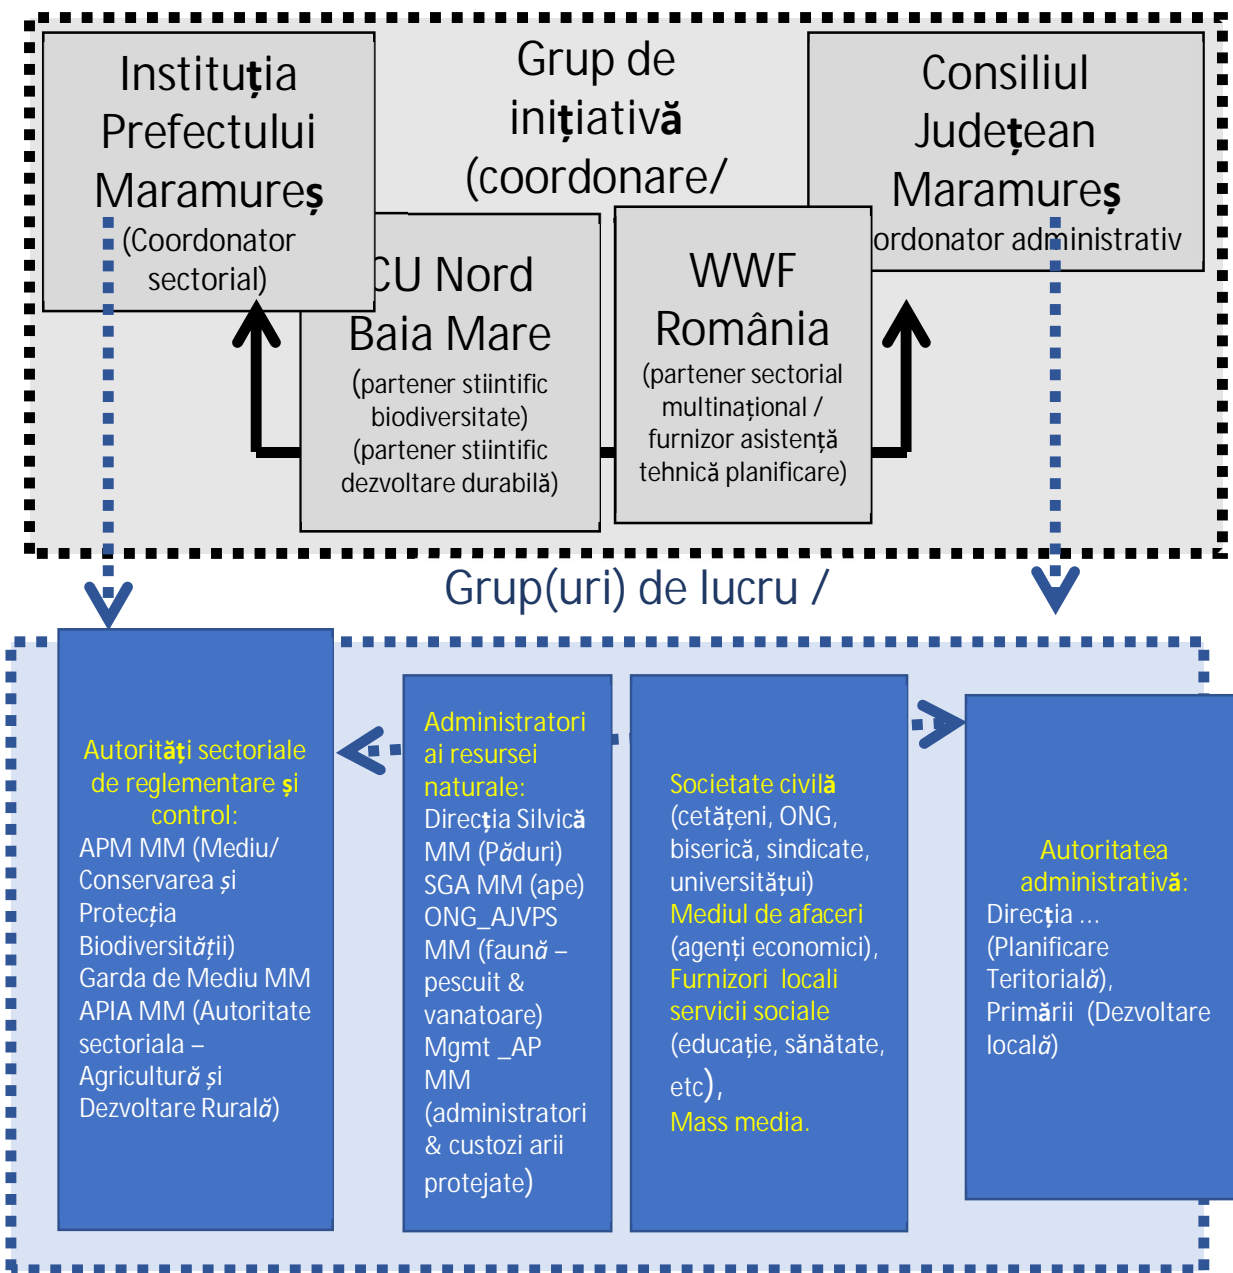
Instituția Prefectului Maramureș
(Coordonator sectorial)

Grup de inițiativă (coordonare/

Consiliul Județean Maramureș
ordonator administrativ

CU Nord Baia Mare
(partener stiintific biodiversitate)
(partener stiintific dezvoltare durabilă)

WWF România
(partener sectorial multinațional / furnizor asistență tehnică planificare)

Grup(uri) de lucru /

Autorități sectoriale de reglementare și control:
APM MM (Mediu/ Conservarea și Protecția Biodiversității)
Garda de Mediu MM
APIA MM (Autoritate sectoriala – Agricultură și Dezvoltare Rurală)

Administratori ai resursei naturale:
Direcția Silvică MM (Păduri)
SGA MM (ape)
ONG_AJVPS MM (faună – pescuit & vanatoare)
Mgmt _AP MM (administratori & custozi arii protejate)

Societate civilă (cetățeni, ONG, biserică, sindicate, universitățui)
Mediul de afaceri (agenți economici),
Furnizori locali servicii sociale (educație, sănătate, etc),
Mass media.

Autoritatea administrativă:
Direcția ... (Planificare Teritorială),
Primării (Dezvoltare locală)